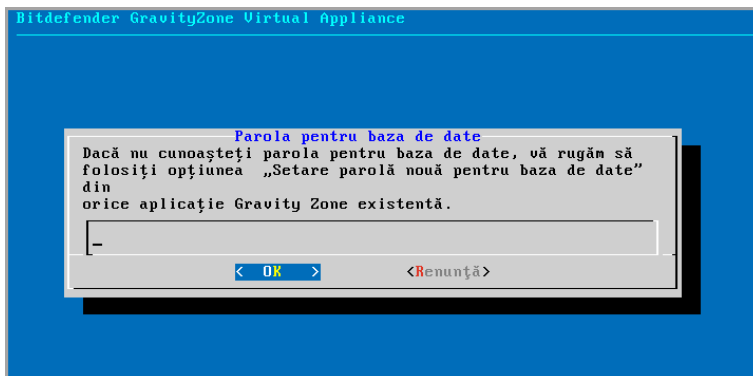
Bitdefender GravityZone Virtual Appliance

Parola pentru baza de date

Dacă nu cunoaşteţi parola pentru baza de date, vă rugăm să folosiţi opţiunea „Setare parolă nouă pentru baza de date" din orice aplicaţie Gravity Zone existentă.

_

< OK > <Renunţă>